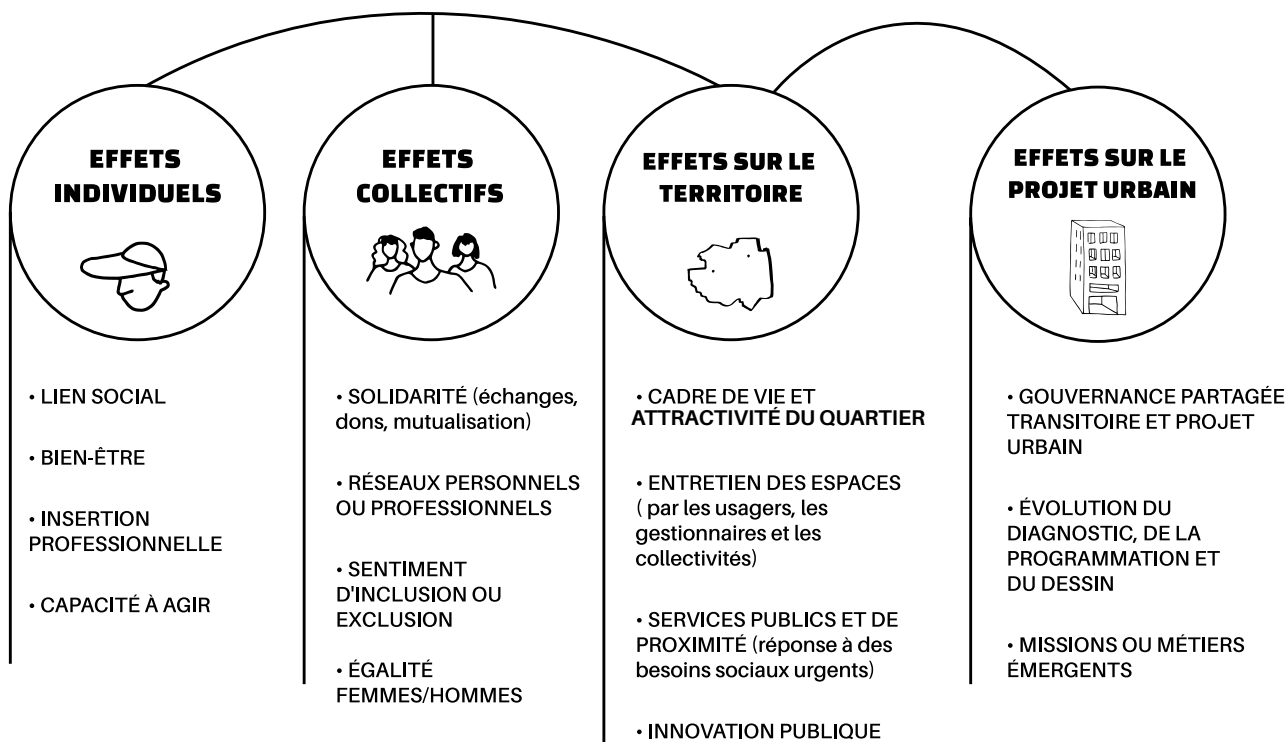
EFFETS INDIVIDUELS

EFFETS COLLECTIFS

EFFETS SUR LE TERRITOIRE

EFFETS SUR LE PROJET URBAIN

• LIEN SOCIAL

• BIEN-ÊTRE

• INSERTION PROFESSIONNELLE

• CAPACITÉ À AGIR

• SOLIDARITÉ (échanges, dons, mutualisation)

• RÉSEAUX PERSONNELS OU PROFESSIONNELS

• SENTIMENT D'INCLUSION OU EXCLUSION

• ÉGALITÉ FEMMES/HOMMES

• CADRE DE VIE ET ATTRACTIVITÉ DU QUARTIER

• ENTRETIEN DES ESPACES ( par les usagers, les gestionnaires et les collectivités)

• SERVICES PUBLICS ET DE PROXIMITÉ (réponse à des besoins sociaux urgents)

• INNOVATION PUBLIQUE

• GOUVERNANCE PARTAGÉE TRANSITOIRE ET PROJET URBAIN

• ÉVOLUTION DU DIAGNOSTIC, DE LA PROGRAMMATION ET DU DESSIN

• MISSIONS OU MÉTIERS ÉMERGENTS